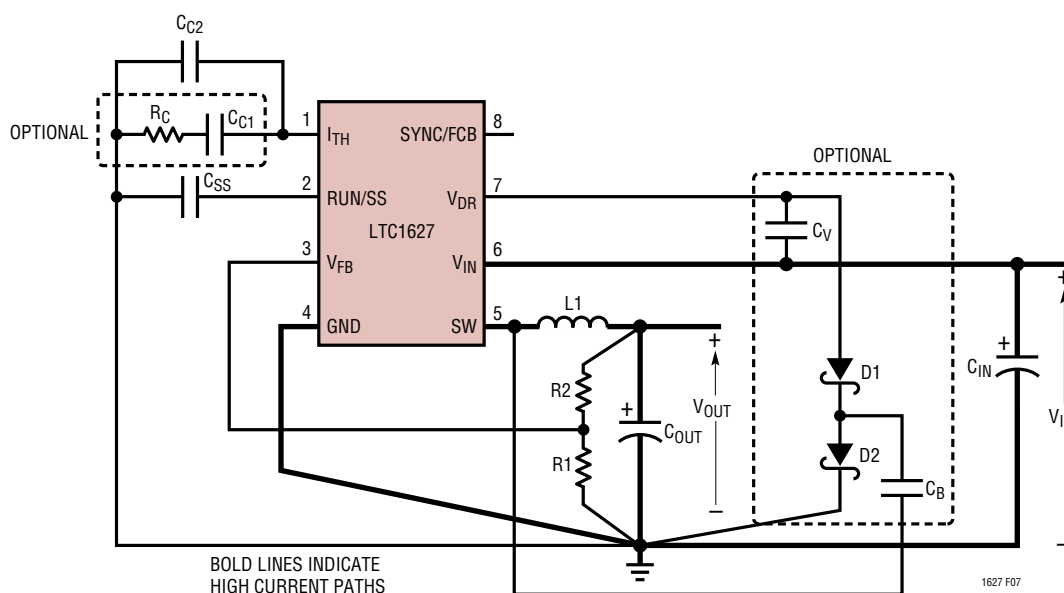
$C_{C2}$

OPTIONAL

$R_C$

$C_{C1}$

1 $I_{TH}$

SYNC/FCB 8

$C_{SS}$

2 RUN/SS

$V_{DR}$ 7

LTC1627

3 $V_{FB}$

$V_{IN}$ 6

4 GND

SW 5

L1

OPTIONAL

$C_V$

+

R2

+

$C_{OUT}$

$V_{OUT}$

R1

–

D1

D2

$C_B$

+

$C_{IN}$

+

$V_I$

–

BOLD LINES INDICATE HIGH CURRENT PATHS

1627 F07